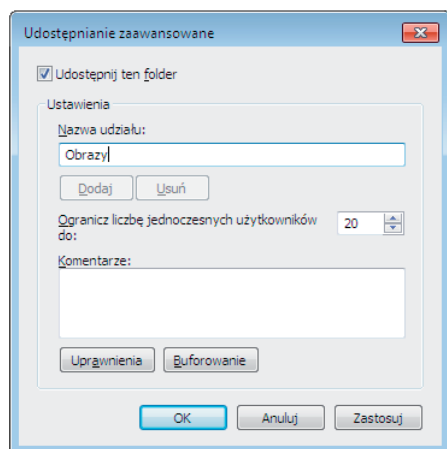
Udostępnianie zaawansowane

Udostępnij ten folder

Ustawienia

Nazwa udziału:

Obrazy

Dodaj
Usuń

Ogranicz liczbę jednoczesnych użytkowników do:
20

Komentarze:

Uprawnienia
Buforowanie

OK
Anuluj
Zastosuj